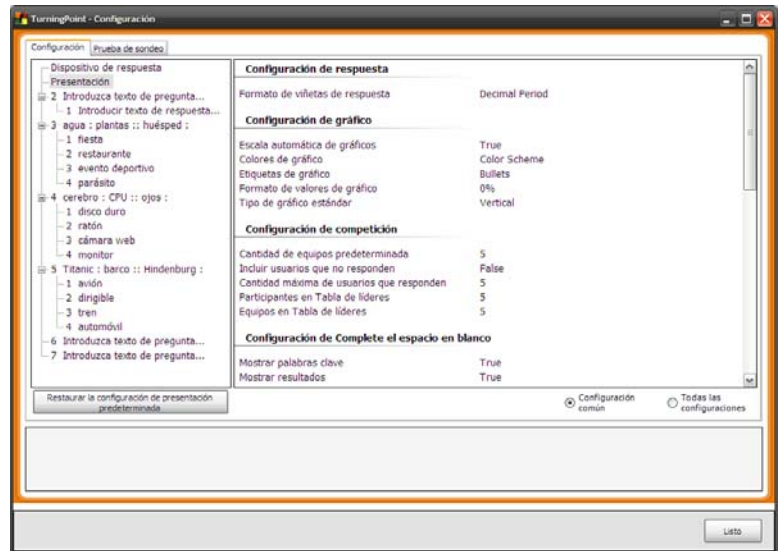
TurningPoint - Configuración

Configuración | Prueba de sondeo

Dispositivo de respuesta
Presentación
2 Introduzca texto de pregunta...
1 Introducir texto de respuesta...
3 agua : plantas :: huésped ;
1 fiesta
2 restaurante
3 evento deportivo
4 parásito
4 cerebro : CPU :: ojos :
1 disco duro
2 ratón
3 cámara web
4 monitor
5 Titanic : barco :: Hindenburg :
1 avión
2 dirigible
3 tren
4 automóvil
6 Introduzca texto de pregunta...
7 Introduzca texto de pregunta...

Restaurar la configuración de presentación predeterminada

**Configuración de respuesta**

| | |
|---|---|
| Formato de viñetas de respuesta | Decimal Period |

**Configuración de gráfico**

| | |
|---|---|
| Escala automática de gráficos | True |
| Colores de gráfico | Color Scheme |
| Etiquetas de gráfico | Bullets |
| Formato de valores de gráfico | 0% |
| Tipo de gráfico estándar | Vertical |

**Configuración de competición**

| | |
|---|---|
| Cantidad de equipos predeterminada | 5 |
| Incluir usuarios que no responden | False |
| Cantidad máxima de usuarios que responden | 5 |
| Participantes en Tabla de líderes | 5 |
| Equipos en Tabla de líderes | 5 |

**Configuración de Complete el espacio en blanco**

| | |
|---|---|
| Mostrar palabras clave | True |
| Mostrar resultados | True |

Configuración común
Todas las configuraciones

Listo